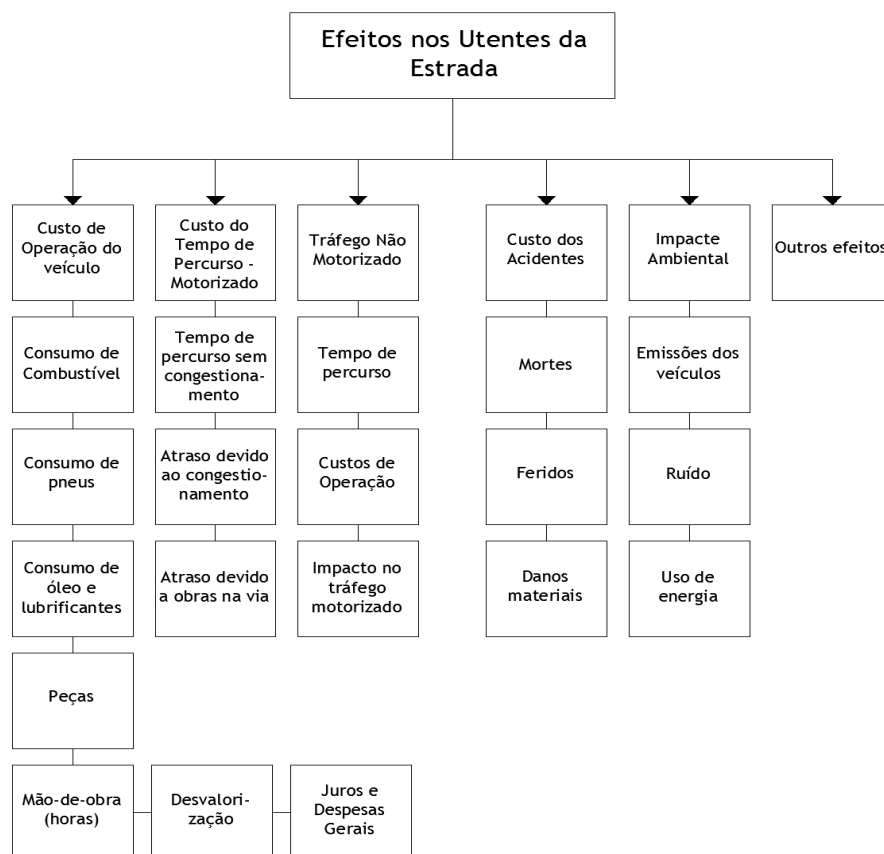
Efeitos nos Utentes da Estrada

Custo de Operação do veículo

Consumo de Combustível

Consumo de pneus

Consumo de óleo e lubrificantes

Peças

Mão-de-obra (horas)

Desvalorização

Juros e Despesas Gerais

Custo do Tempo de Percurso - Motorizado

Tempo de percurso sem congestionamento

Atraso devido ao congestionamento

Atraso devido a obras na via

Tráfego Não Motorizado

Tempo de percurso

Custos de Operação

Impacto no tráfego motorizado

Custo dos Acidentes

Mortes

Feridos

Danos materiais

Impacte Ambiental

Emissões dos veículos

Ruído

Uso de energia

Outros efeitos